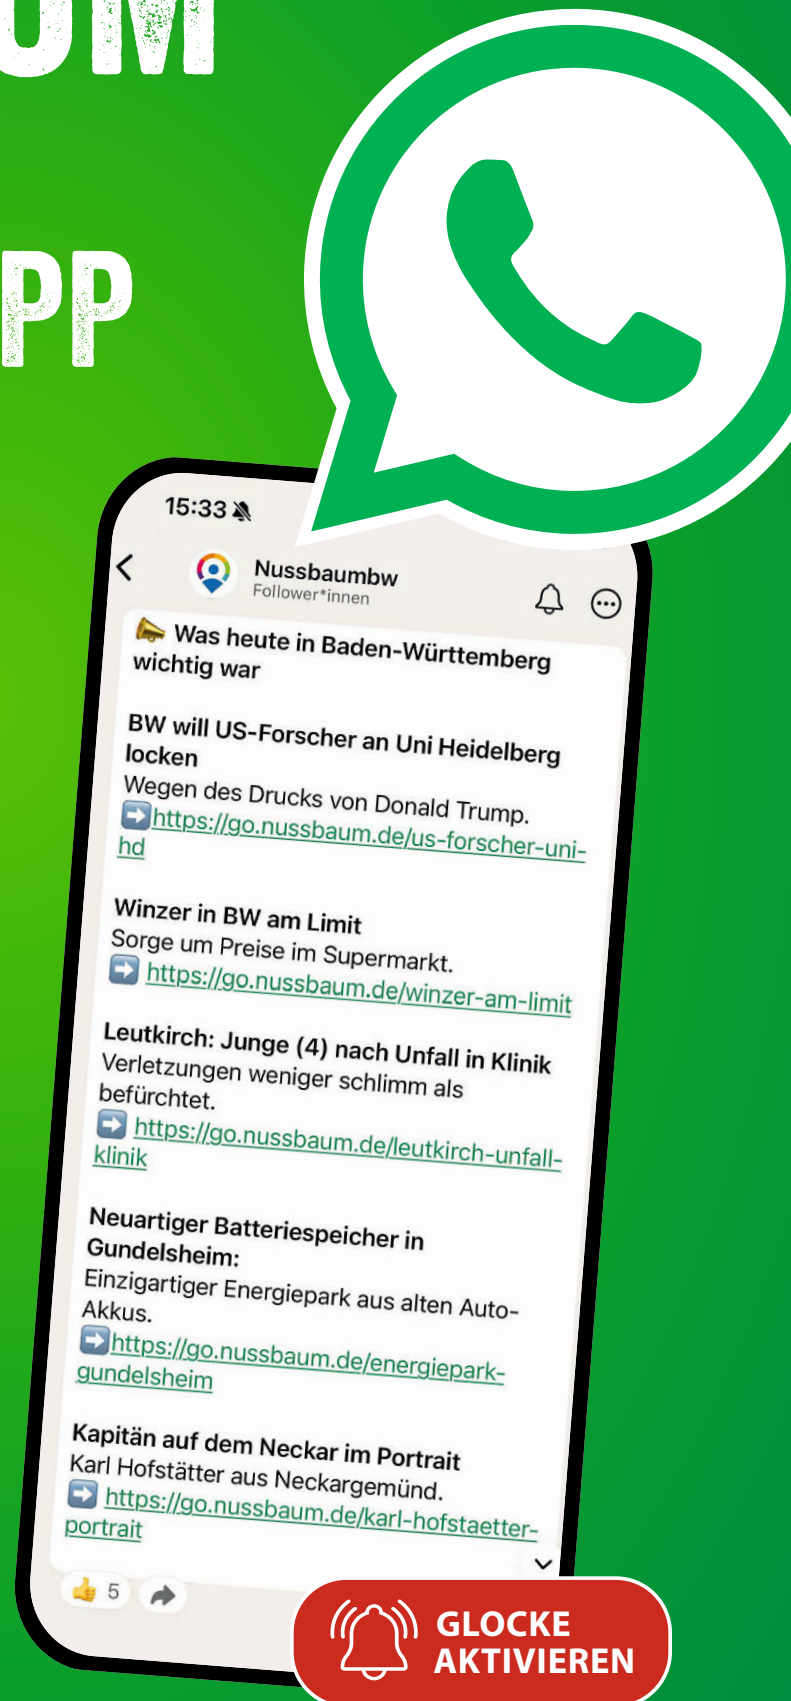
UM

PP

15:33

Nussbaumbw
Follower*innen

📣 Was heute in Baden-Württemberg wichtig war

BW will US-Forscher an Uni Heidelberg locken
Wegen des Drucks von Donald Trump.
➡️https://go.nussbaum.de/us-forscher-uni-hd

Winzer in BW am Limit
Sorge um Preise im Supermarkt.
➡️ https://go.nussbaum.de/winzer-am-limit

Leutkirch: Junge (4) nach Unfall in Klinik
Verletzungen weniger schlimm als befürchtet.
➡️ https://go.nussbaum.de/leutkirch-unfall-klinik

Neuartiger Batteriespeicher in Gundelsheim:
Einzigartiger Energiepark aus alten Auto-Akkus.
➡️https://go.nussbaum.de/energiepark-gundelsheim

Kapitän auf dem Neckar im Portrait
Karl Hofstätter aus Neckargemünd.
➡️ https://go.nussbaum.de/karl-hofstaetter-portrait

👍 5

GLOCKE AKTIVIEREN